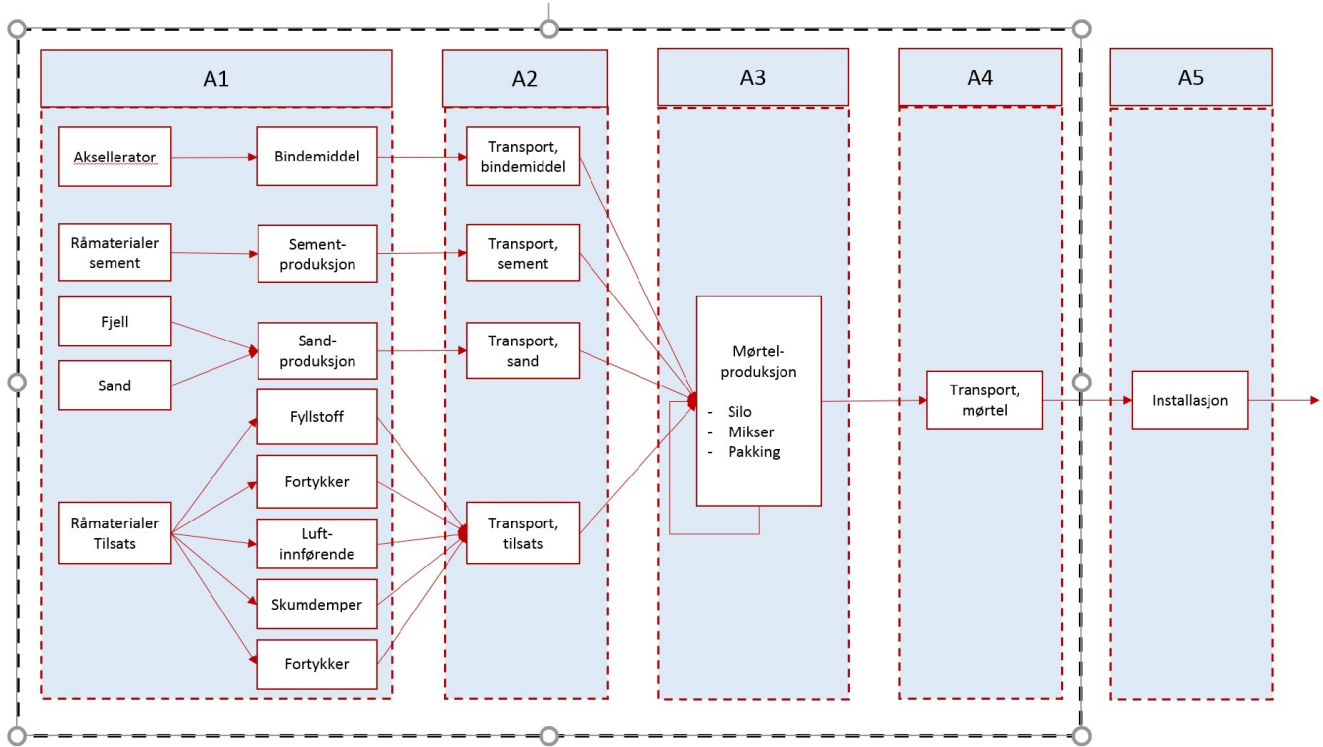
A1

A2

A3

A4

A5

Aksellerator

Bindemiddel

Transport, bindemiddel

Råmaterialer sement

Sement-produksjon

Transport, sement

Fjell

Sand

Sand-produksjon

Transport, sand

Mørtel-produksjon

- Silo
- Mikser
- Pakking

Transport, mørtel

Installasjon

Fyllstoff

Fortykker

Råmaterialer Tilsats

Luft-innførende

Transport, tilsats

Skumdemper

Fortykker